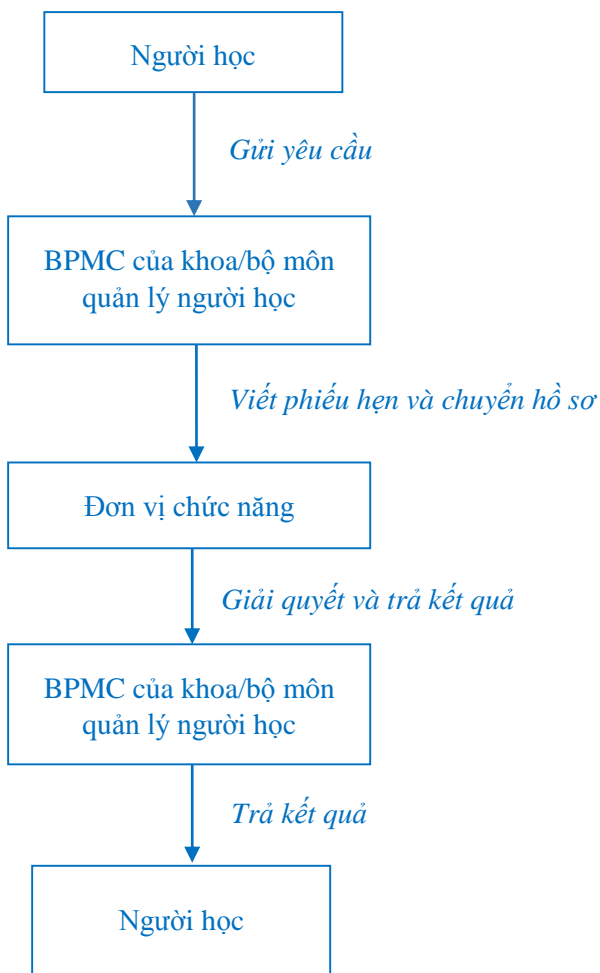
Người học

Gửi yêu cầu

BPMC của khoa/bộ môn quản lý người học

Viết phiếu hẹn và chuyển hồ sơ

Đơn vị chức năng

Giải quyết và trả kết quả

BPMC của khoa/bộ môn quản lý người học

Trả kết quả

Người học